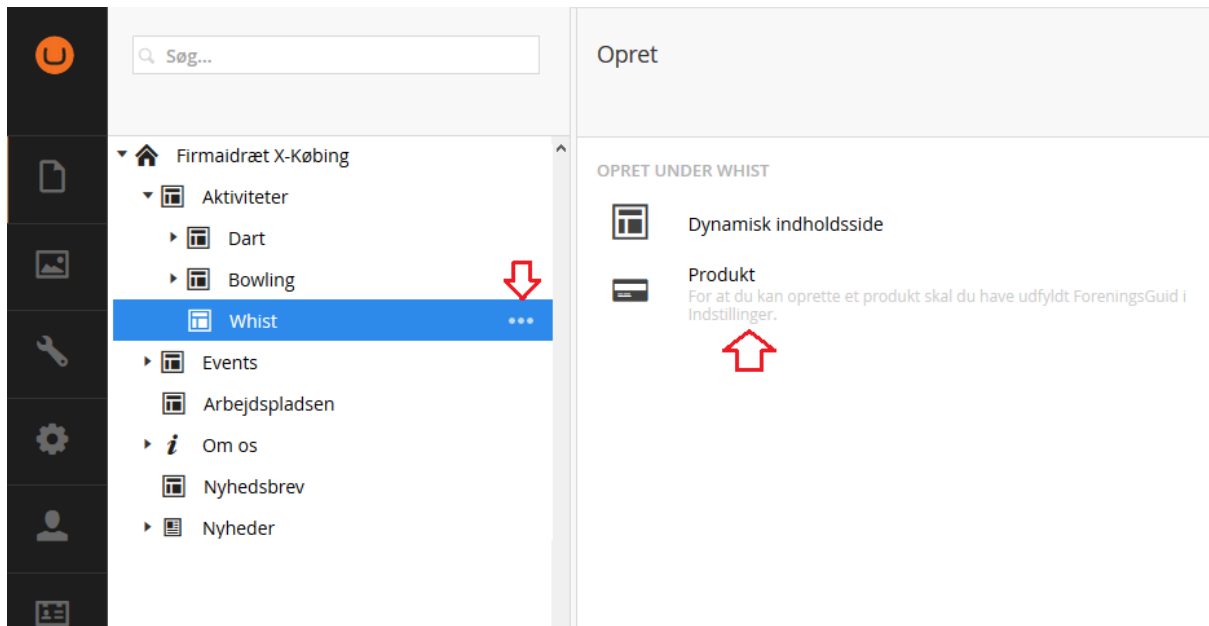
Søg...

Firmaidræt X-Købing
Aktiviteter
Dart
Bowling
Whist •••
Events
Arbejdspladsen
Om os
Nyhedsbrev
Nyheder

Opret

OPRET UNDER WHIST

Dynamisk indholdsside

Produkt
For at du kan oprette et produkt skal du have udfyldt ForeningsGuid i Indstillinger.